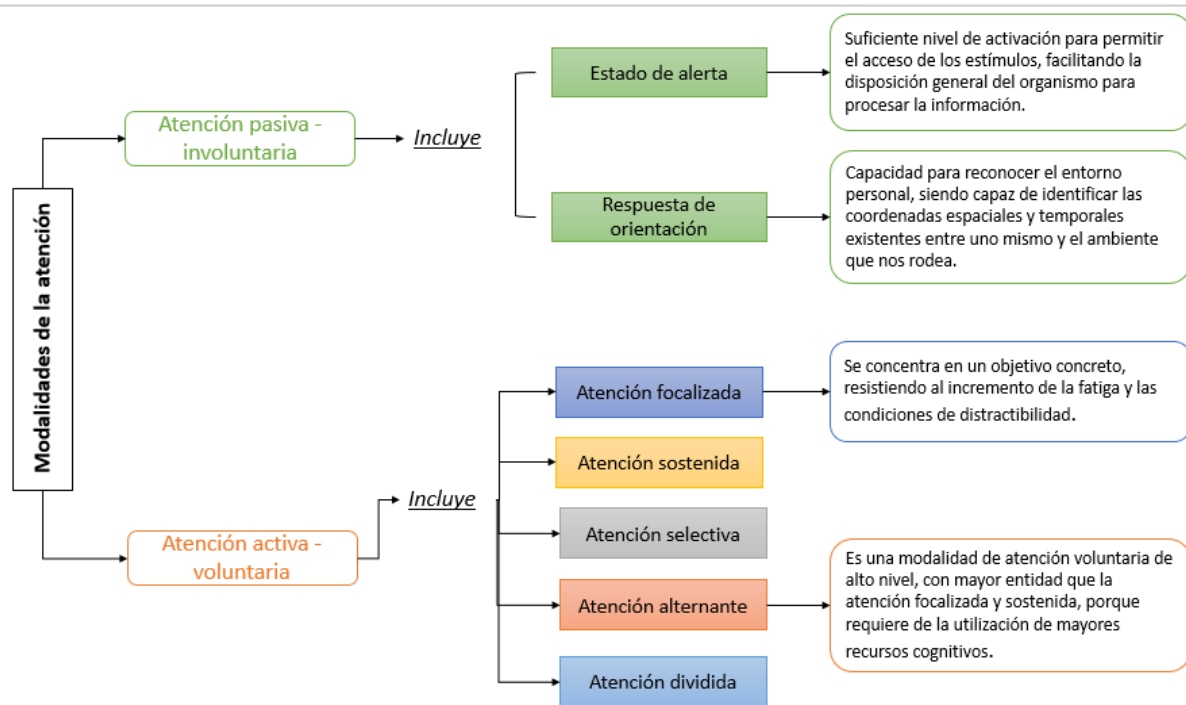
Modalidades de la atención

Atención pasiva - involuntaria

Incluye

Estado de alerta

Suficiente nivel de activación para permitir el acceso de los estímulos, facilitando la disposición general del organismo para procesar la información.

Respuesta de orientación

Capacidad para reconocer el entorno personal, siendo capaz de identificar las coordenadas espaciales y temporales existentes entre uno mismo y el ambiente que nos rodea.

Atención activa - voluntaria

Incluye

Atención focalizada

Se concentra en un objetivo concreto, resistiendo al incremento de la fatiga y las condiciones de distractibilidad.

Atención sostenida

Atención selectiva

Atención alternante

Es una modalidad de atención voluntaria de alto nivel, con mayor entidad que la atención focalizada y sostenida, porque requiere de la utilización de mayores recursos cognitivos.

Atención dividida